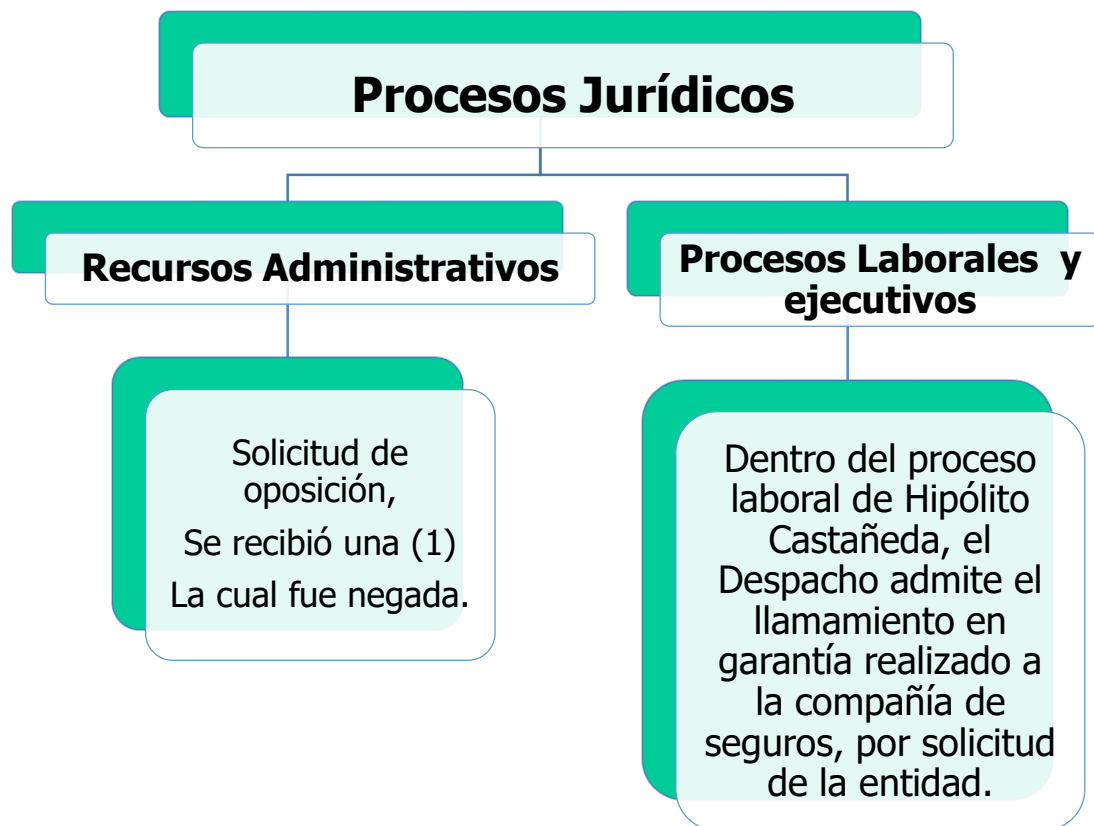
Procesos Jurídicos

Recursos Administrativos

Procesos Laborales y ejecutivos

Solicitud de oposición,
Se recibió una (1)
La cual fue negada.

Dentro del proceso laboral de Hipólito Castañeda, el Despacho admite el llamamiento en garantía realizado a la compañía de seguros, por solicitud de la entidad.